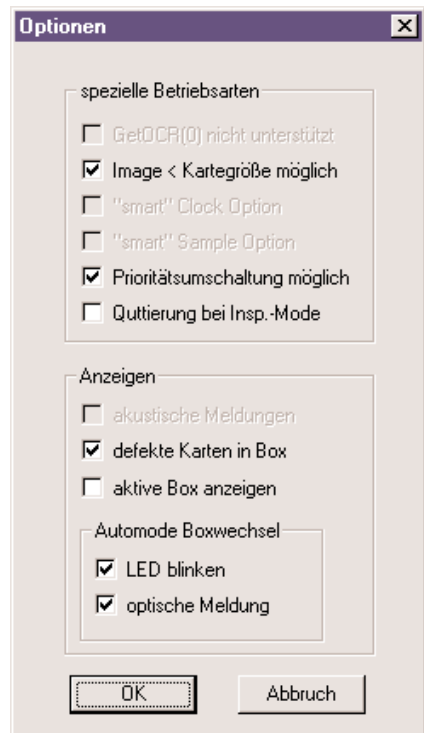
Optionen

spezielle Betriebsarten

GetOCR(0) nicht unterstützt

Image < Kartegröße möglich

"smart" Clock Option

"smart" Sample Option

Prioritätsumschaltung möglich

Quttierung bei Insp.-Mode

Anzeigen

akustische Meldungen

defekte Karten in Box

aktive Box anzeigen

Automode Boxwechsel

LED blinken

optische Meldung

OK

Abbruch